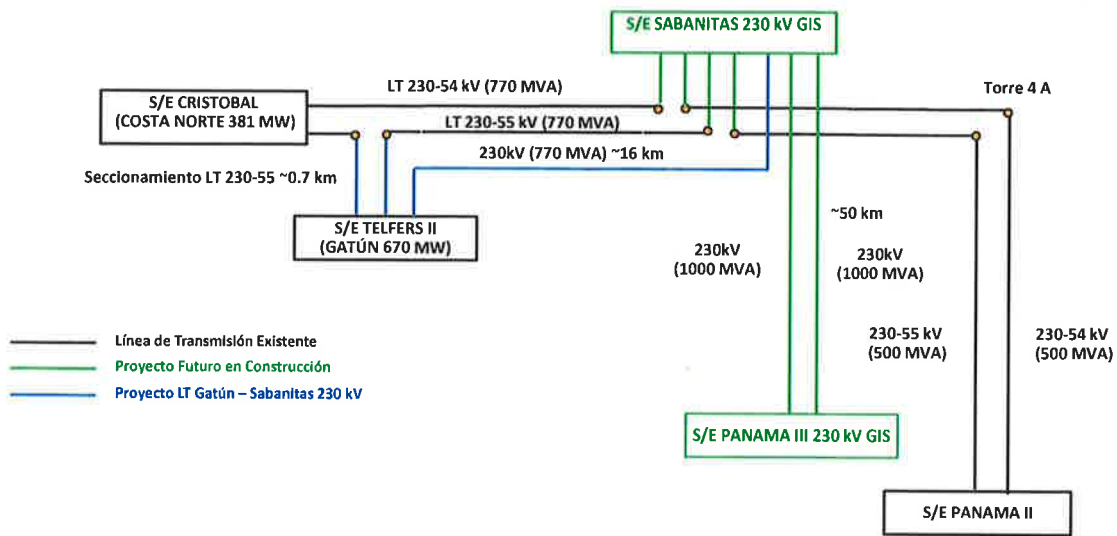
S/E SABANITAS 230 kV GIS

LT 230-54 kV (770 MVA)

Torre 4 A

S/E CRISTOBAL
(COSTA NORTE 381 MW)

LT 230-55 kV (770 MVA)

230kV (770 MVA) ~16 km

Seccionamiento LT 230-55 ~0.7 km

S/E TELFERS II
(GATÚN 670 MW)

~50 km

230kV
(1000 MVA)

230kV
(1000 MVA)

230-55 kV
(500 MVA)

230-54 kV
(500 MVA)

Línea de Transmisión Existente
Proyecto Futuro en Construcción
Proyecto LT Gatún – Sabanitas 230 kV

S/E PANAMA III 230 kV GIS

S/E PANAMA II